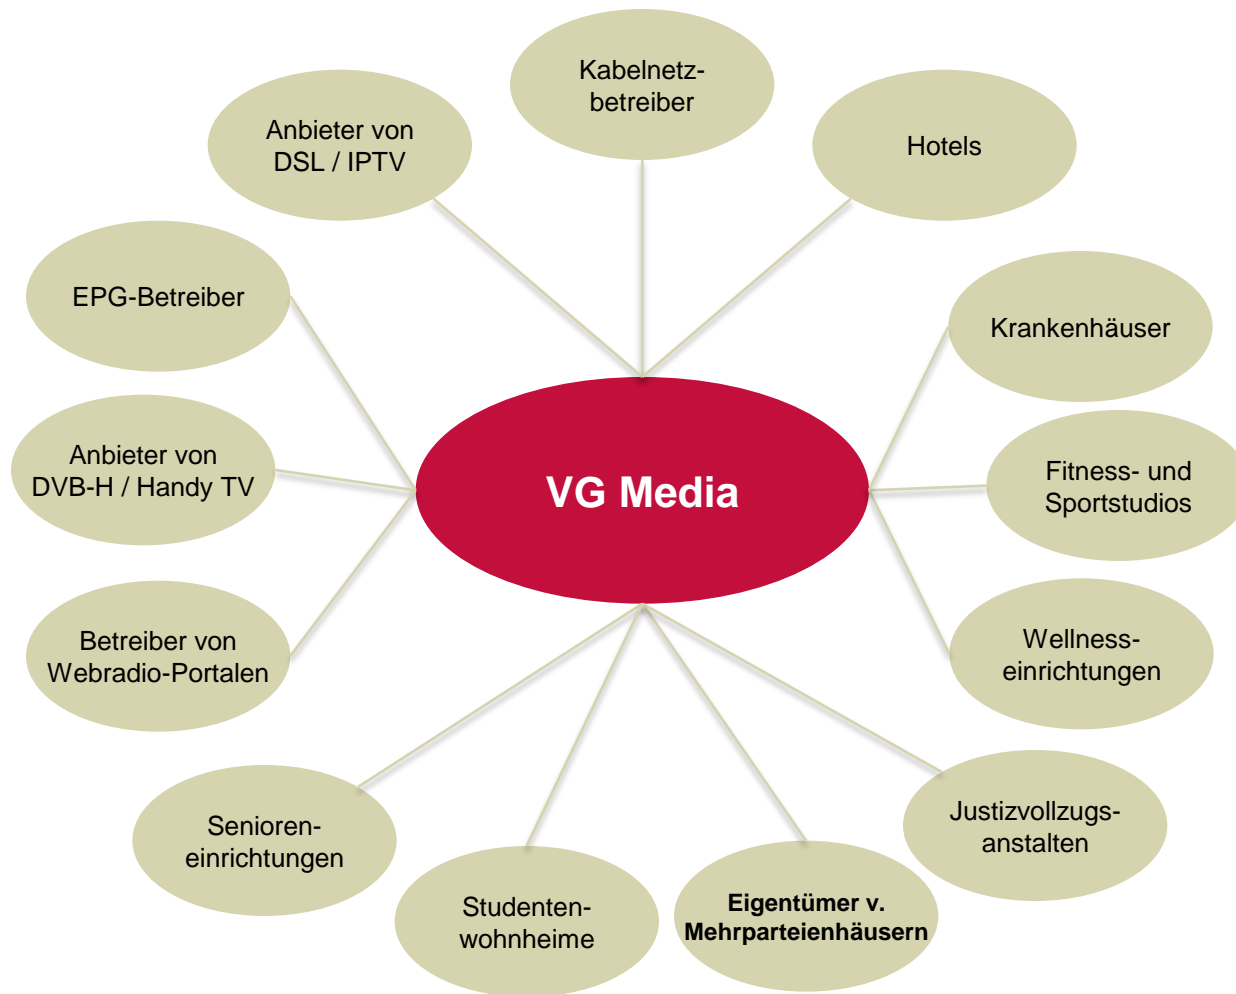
Kabelnetz-betreiber

Anbieter von DSL / IPTV

Hotels

EPG-Betreiber

Krankenhäuser

Anbieter von DVB-H / Handy TV

VG Media

Fitness- und Sportstudios

Betreiber von Webradio-Portalen

Wellness-einrichtungen

Senioren-einrichtungen

Justizvollzugs-anstalten

Studenten-wohnheime

Eigentümer v. Mehrparteienhäusern